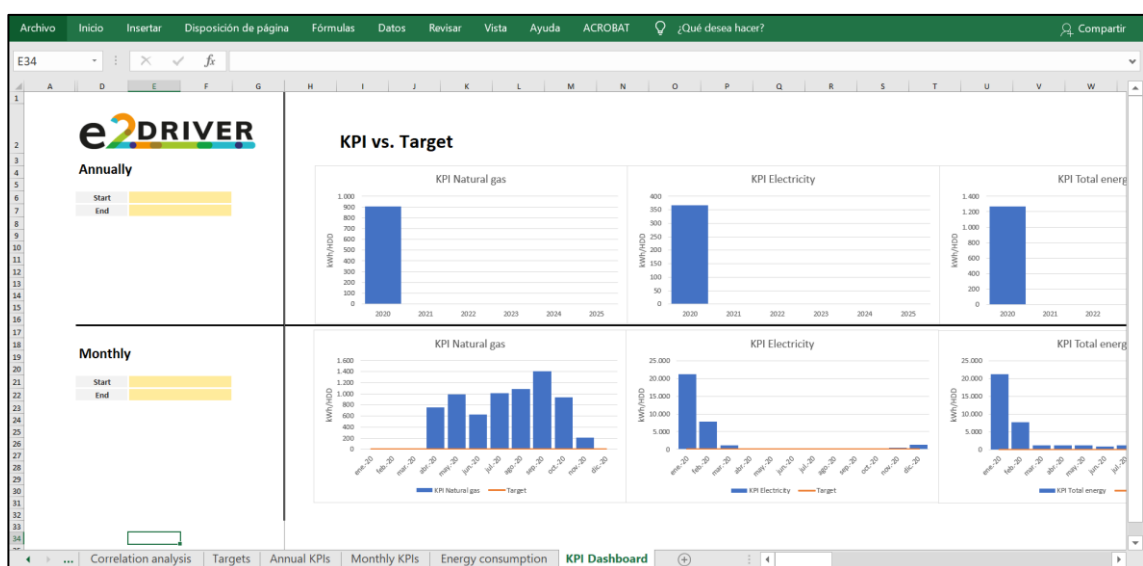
Archivo Inicio Insertar Disposición de página Fórmulas Datos Revisar Vista Ayuda ACROBAT ¿Qué desea hacer? Compartir

E34

A D E F G H I J K L M N O P Q R S T U V W

e2DRIVER

KPI vs. Target

Annually

Start
End

KPI Natural gas

1.000
900
800
700
600
500
400
300
200
100
0

kWh/HDD

2020 2021 2022 2023 2024 2025

KPI Electricity

400
350
300
250
200
150
100
50
0

kWh/HDD

2020 2021 2022 2023 2024 2025

KPI Total energ

1.400
1.200
1.000
800
600
400
200
0

kWh/HDD

2020 2021 2022

Monthly

Start
End

KPI Natural gas

1.600
1.400
1.200
1.000
800
600
400
200
0

kWh/HDD

ene.-20 feb.-20 mar.-20 abr.-20 may.-20 jun.-20 jul.-20 ago.-20 sep.-20 oct.-20 nov.-20 dic.-20

KPI Natural gas Target

KPI Electricity

25.000
20.000
15.000
10.000
5.000
0

kWh/HDD

ene.-20 feb.-20 mar.-20 abr.-20 may.-20 jun.-20 jul.-20 ago.-20 sep.-20 oct.-20 nov.-20 dic.-20

KPI Electricity Target

KPI Total energ

25.000
20.000
15.000
10.000
5.000
0

kWh/HDD

ene.-20 feb.-20 mar.-20 abr.-20 may.-20 jun.-20 jul.-20

KPI Total energy

... Correlation analysis Targets Annual KPIs Monthly KPIs Energy consumption KPI Dashboard